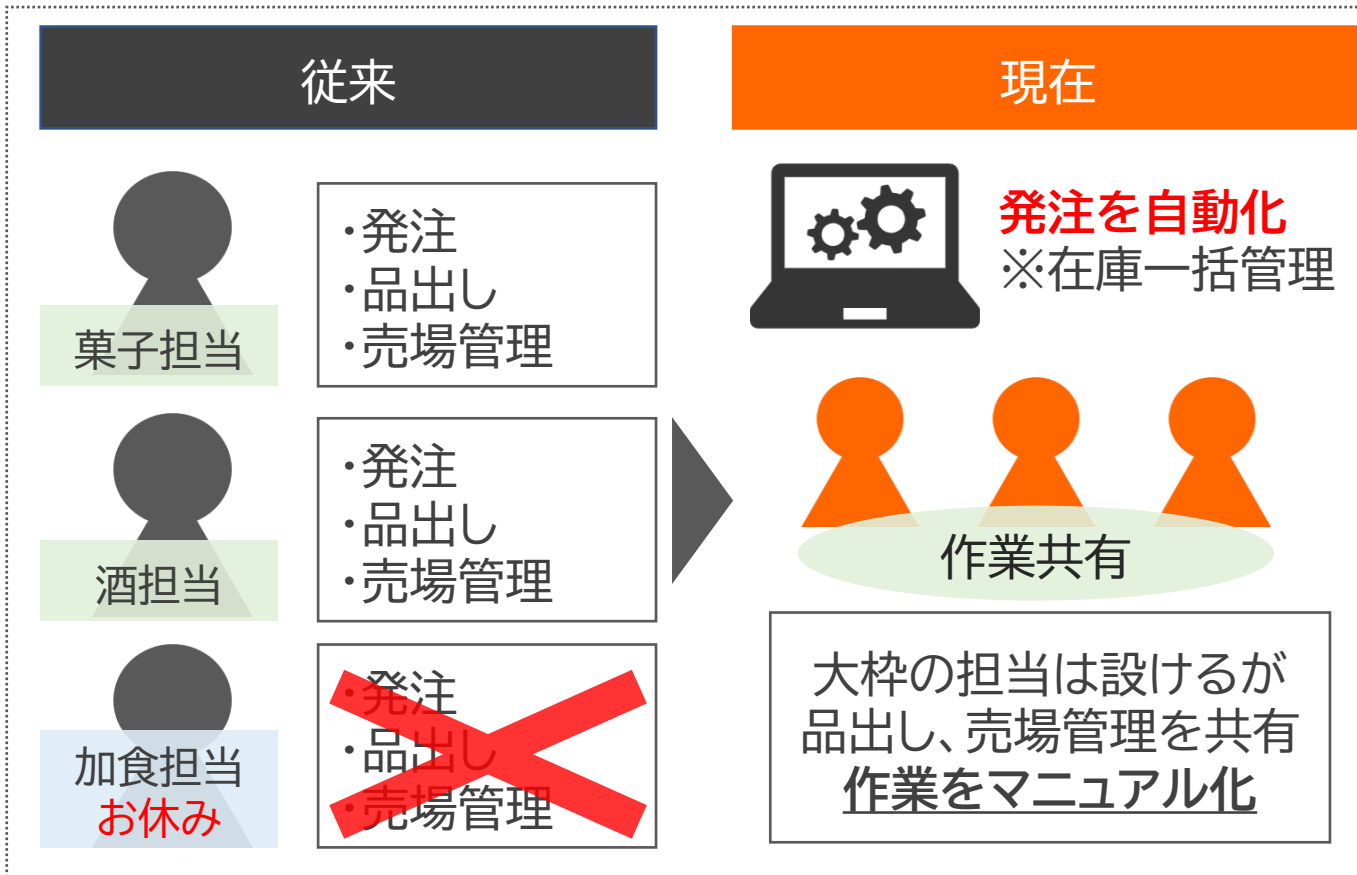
従来

菓子担当

・発注
・品出し
・売場管理

酒担当

・発注
・品出し
・売場管理

加食担当
お休み

・発注
・品出し
・売場管理

現在

発注を自動化
※在庫一括管理

作業共有

大枠の担当は設けるが
品出し、売場管理を共有
作業をマニュアル化